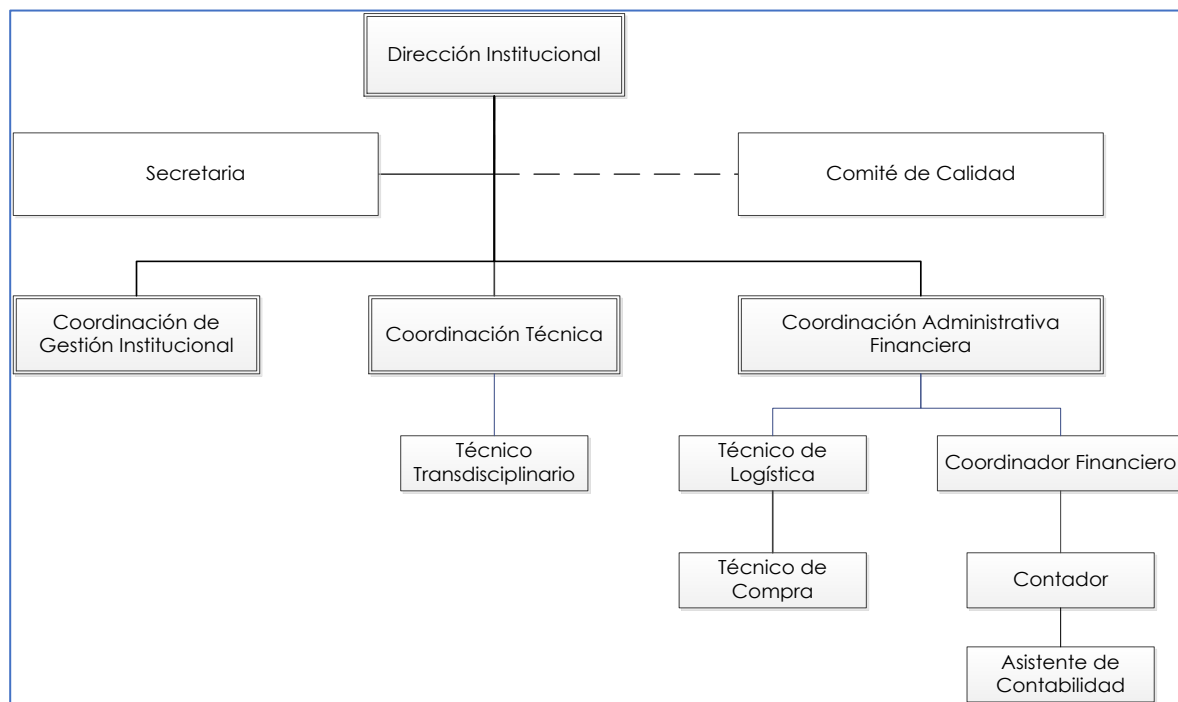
Dirección Institucional

Secretaria

Comité de Calidad

Coordinación de Gestión Institucional

Coordinación Técnica

Coordinación Administrativa Financiera

Técnico Transdisciplinario

Técnico de Logística

Coordinador Financiero

Técnico de Compra

Contador

Asistente de Contabilidad